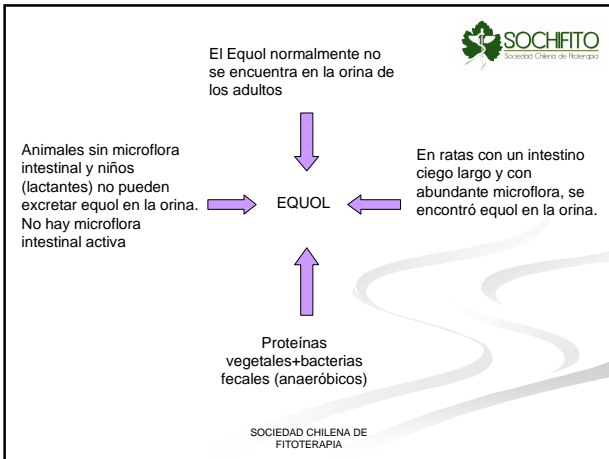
SOCHIFITO
Sociedad Chilena de Fitoterapia

El Equol normalmente no se encuentra en la orina de los adultos

Animales sin microflora intestinal y niños (lactantes) no pueden excretar equol en la orina. No hay microflora intestinal activa

EQUOL

En ratas con un intestino ciego largo y con abundante microflora, se encontró equol en la orina.

Proteínas vegetales+bacterias fecales (anaeróbicos)

SOCIEDAD CHILENA DE FITOTERAPIA